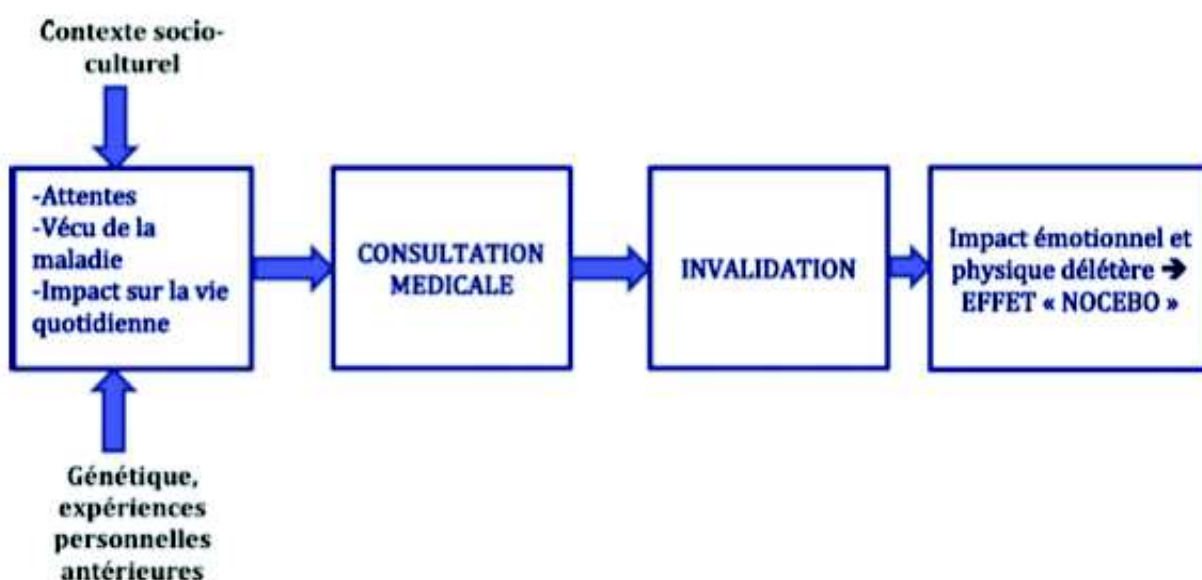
Contexte socio-culturel

-Attentes
-Vécu de la maladie
-Impact sur la vie quotidienne

CONSULTATION MEDICALE

INVALIDATION

Impact émotionnel et physique délétère → EFFET « NOCEBO »

Génétique, expériences personnelles antérieures